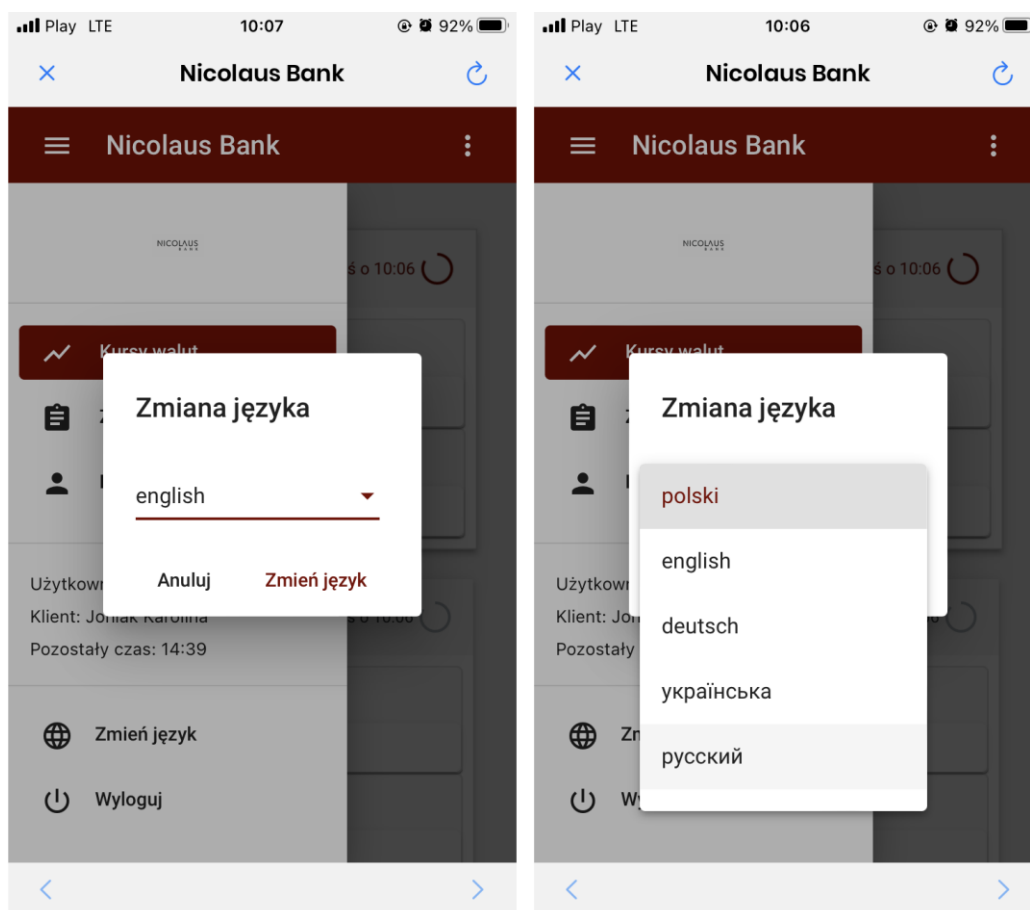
Play LTE 10:07 92%

×
Nicolaus Bank

Nicolaus Bank

NICOLAUS BANK

ś o 10:06

Kursy walut

Z

Zmiana języka

english

Anuluj
Zmień język

Użytkown
Klient: Joniak Karolina
Pozostały czas: 14:39

Zmień język

Wyloguj

<
>

Play LTE 10:06 92%

×
Nicolaus Bank

Nicolaus Bank

NICOLAUS BANK

ś o 10:06

Kursy walut

Zmiana języka

polski
english
deutsch
українська
русский

Użytkown
Klient: Jo
Pozostały

Zn

Wy

<
>